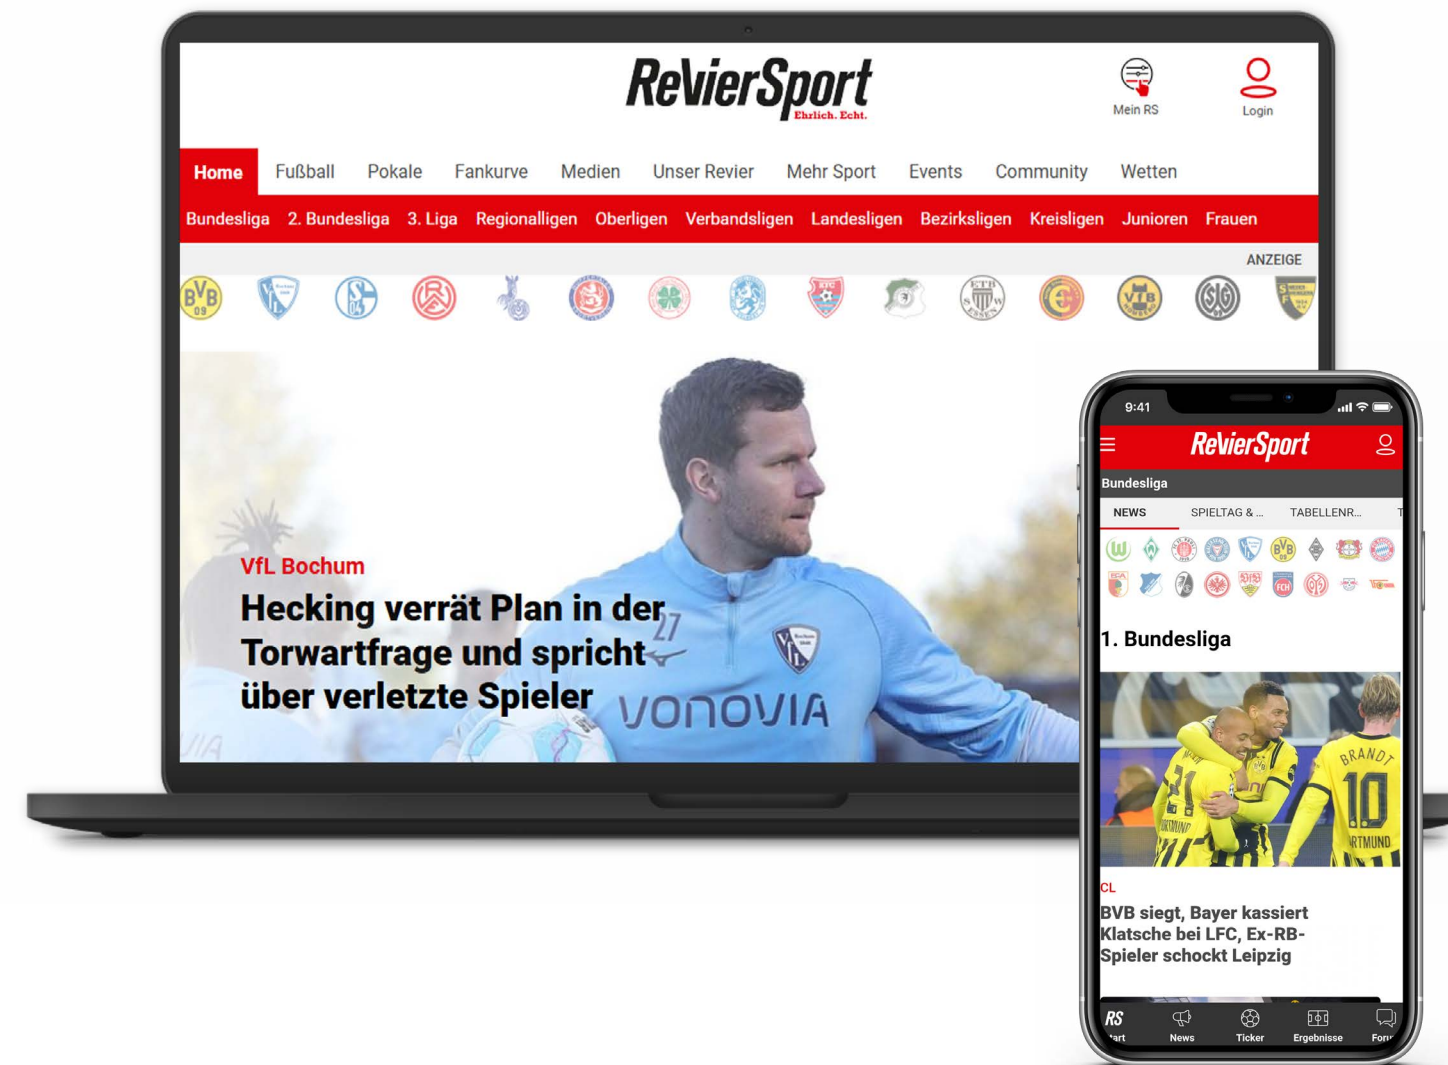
RevierSport Ehrlich. Echt.

Mein RS

Login

Home Fußball Pokale Fankurve Medien Unser Revier Mehr Sport Events Community Wetten

Bundesliga 2. Bundesliga 3. Liga Regionalligen Oberligen Verbandsligen Landesligen Bezirksligen Kreisligen Junioren Frauen

ANZEIGE

VfL Bochum

Hecking verrät Plan in der Torwartfrage und spricht über verletzte Spieler

VONOVIA

9:41

RevierSport

Bundesliga

NEWS SPIELTAG & ... TABELLENR...

1. Bundesliga

CL

BVB siegt, Bayer kassiert Klatsche bei LFC, Ex-RB-Spieler schockt Leipzig

RS

News Ticker Ergebnisse